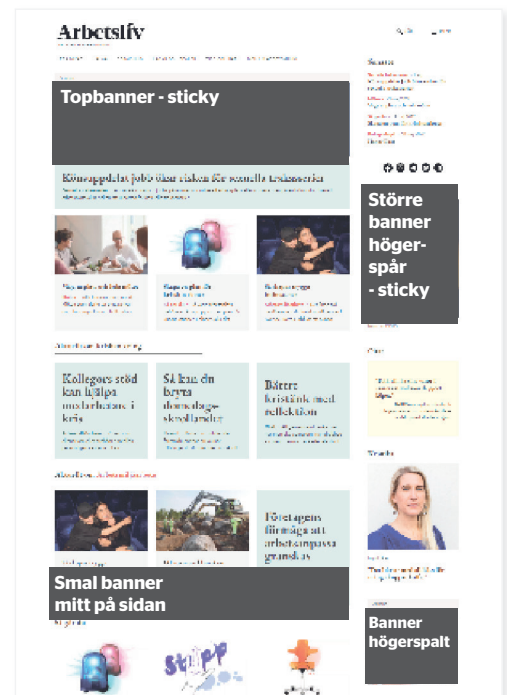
Arbetsliv

Topbanner - sticky

Könsuppdelat jobb ökar risken för sexuella trakasserier

Större banner höger-spår - sticky

Kollegors stöd kan hjälpa medarbetare i kris

Så kan du bryta dömadagsskvallandet

Bättre krishantering med reflektion

Företagens förmåga att arbetsanpassa granskas

Smal banner mitt på sidan

Banner högerspalt